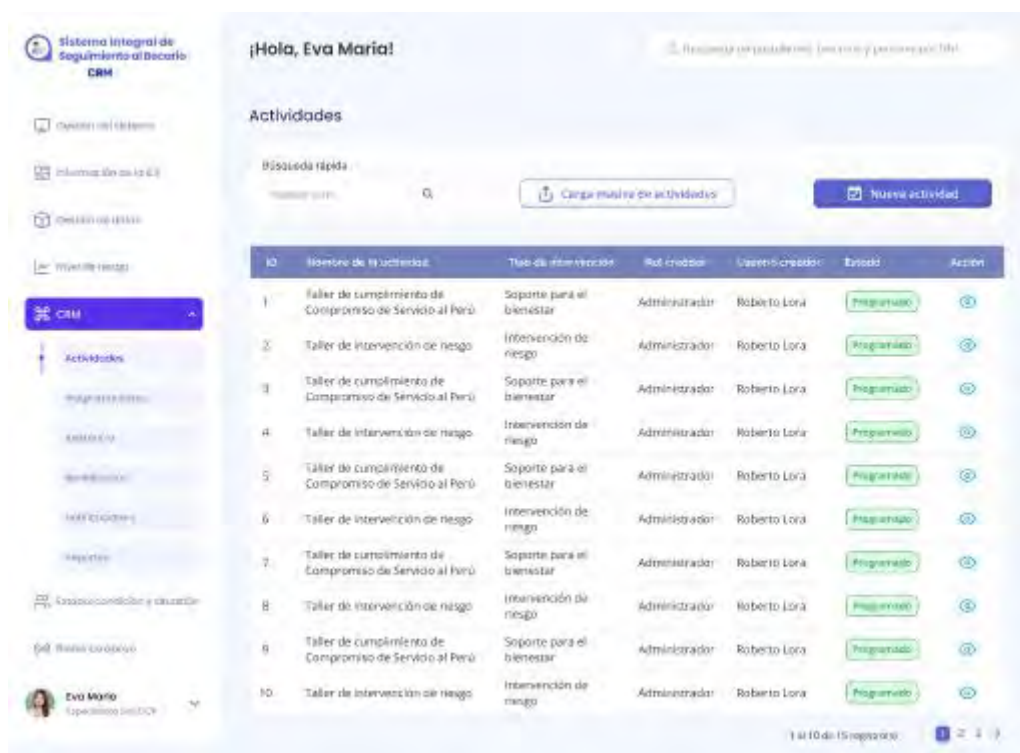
Sistema Integral de Seguimiento al Docente CRM

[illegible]

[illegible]

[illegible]

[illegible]

CRM

Actividades

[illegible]

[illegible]

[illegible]

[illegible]

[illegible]

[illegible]

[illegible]

Eva Maria
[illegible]

¡Hola, Eva Maria!

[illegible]

Actividades

Búsqueda rápida
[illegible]

Carga masiva de actividades

Nueva actividad

| ID | Nombre de la actividad | Tipo de intervención | Rol creador | Usuario creador | Estado | Acción |
|---|---|---|---|---|---|---|
| 1 | Taller de cumplimiento de Compromiso de Servicio al Perú | Soporte para el bienestar | Administrador | Roberto Lora | Programado | |
| 2 | Taller de intervención de riesgo | Intervención de riesgo | Administrador | Roberto Lora | Programado | |
| 3 | Taller de cumplimiento de Compromiso de Servicio al Perú | Soporte para el bienestar | Administrador | Roberto Lora | Programado | |
| 4 | Taller de intervención de riesgo | Intervención de riesgo | Administrador | Roberto Lora | Programado | |
| 5 | Taller de cumplimiento de Compromiso de Servicio al Perú | Soporte para el bienestar | Administrador | Roberto Lora | Programado | |
| 6 | Taller de intervención de riesgo | Intervención de riesgo | Administrador | Roberto Lora | Programado | |
| 7 | Taller de cumplimiento de Compromiso de Servicio al Perú | Soporte para el bienestar | Administrador | Roberto Lora | Programado | |
| 8 | Taller de intervención de riesgo | Intervención de riesgo | Administrador | Roberto Lora | Programado | |
| 9 | Taller de cumplimiento de Compromiso de Servicio al Perú | Soporte para el bienestar | Administrador | Roberto Lora | Programado | |
| 10 | Taller de intervención de riesgo | Intervención de riesgo | Administrador | Roberto Lora | Programado | |

1 al 10 de 15 registros

1 2 3